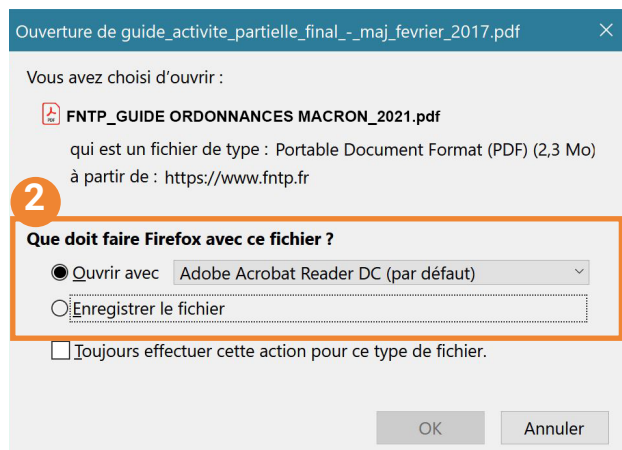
Ouverture de guide_activite_partielle_final_-_maj_fevrier_2017.pdf ×

Vous avez choisi d'ouvrir :

FNTP_GUIDE ORDONNANCES MACRON_2021.pdf

qui est un fichier de type : Portable Document Format (PDF) (2,3 Mo)

à partir de : https://www.fntp.fr

2

Que doit faire Firefox avec ce fichier ?

Ouvrir avec Adobe Acrobat Reader DC (par défaut)

Enregistrer le fichier

Toujours effectuer cette action pour ce type de fichier.

OK Annuler